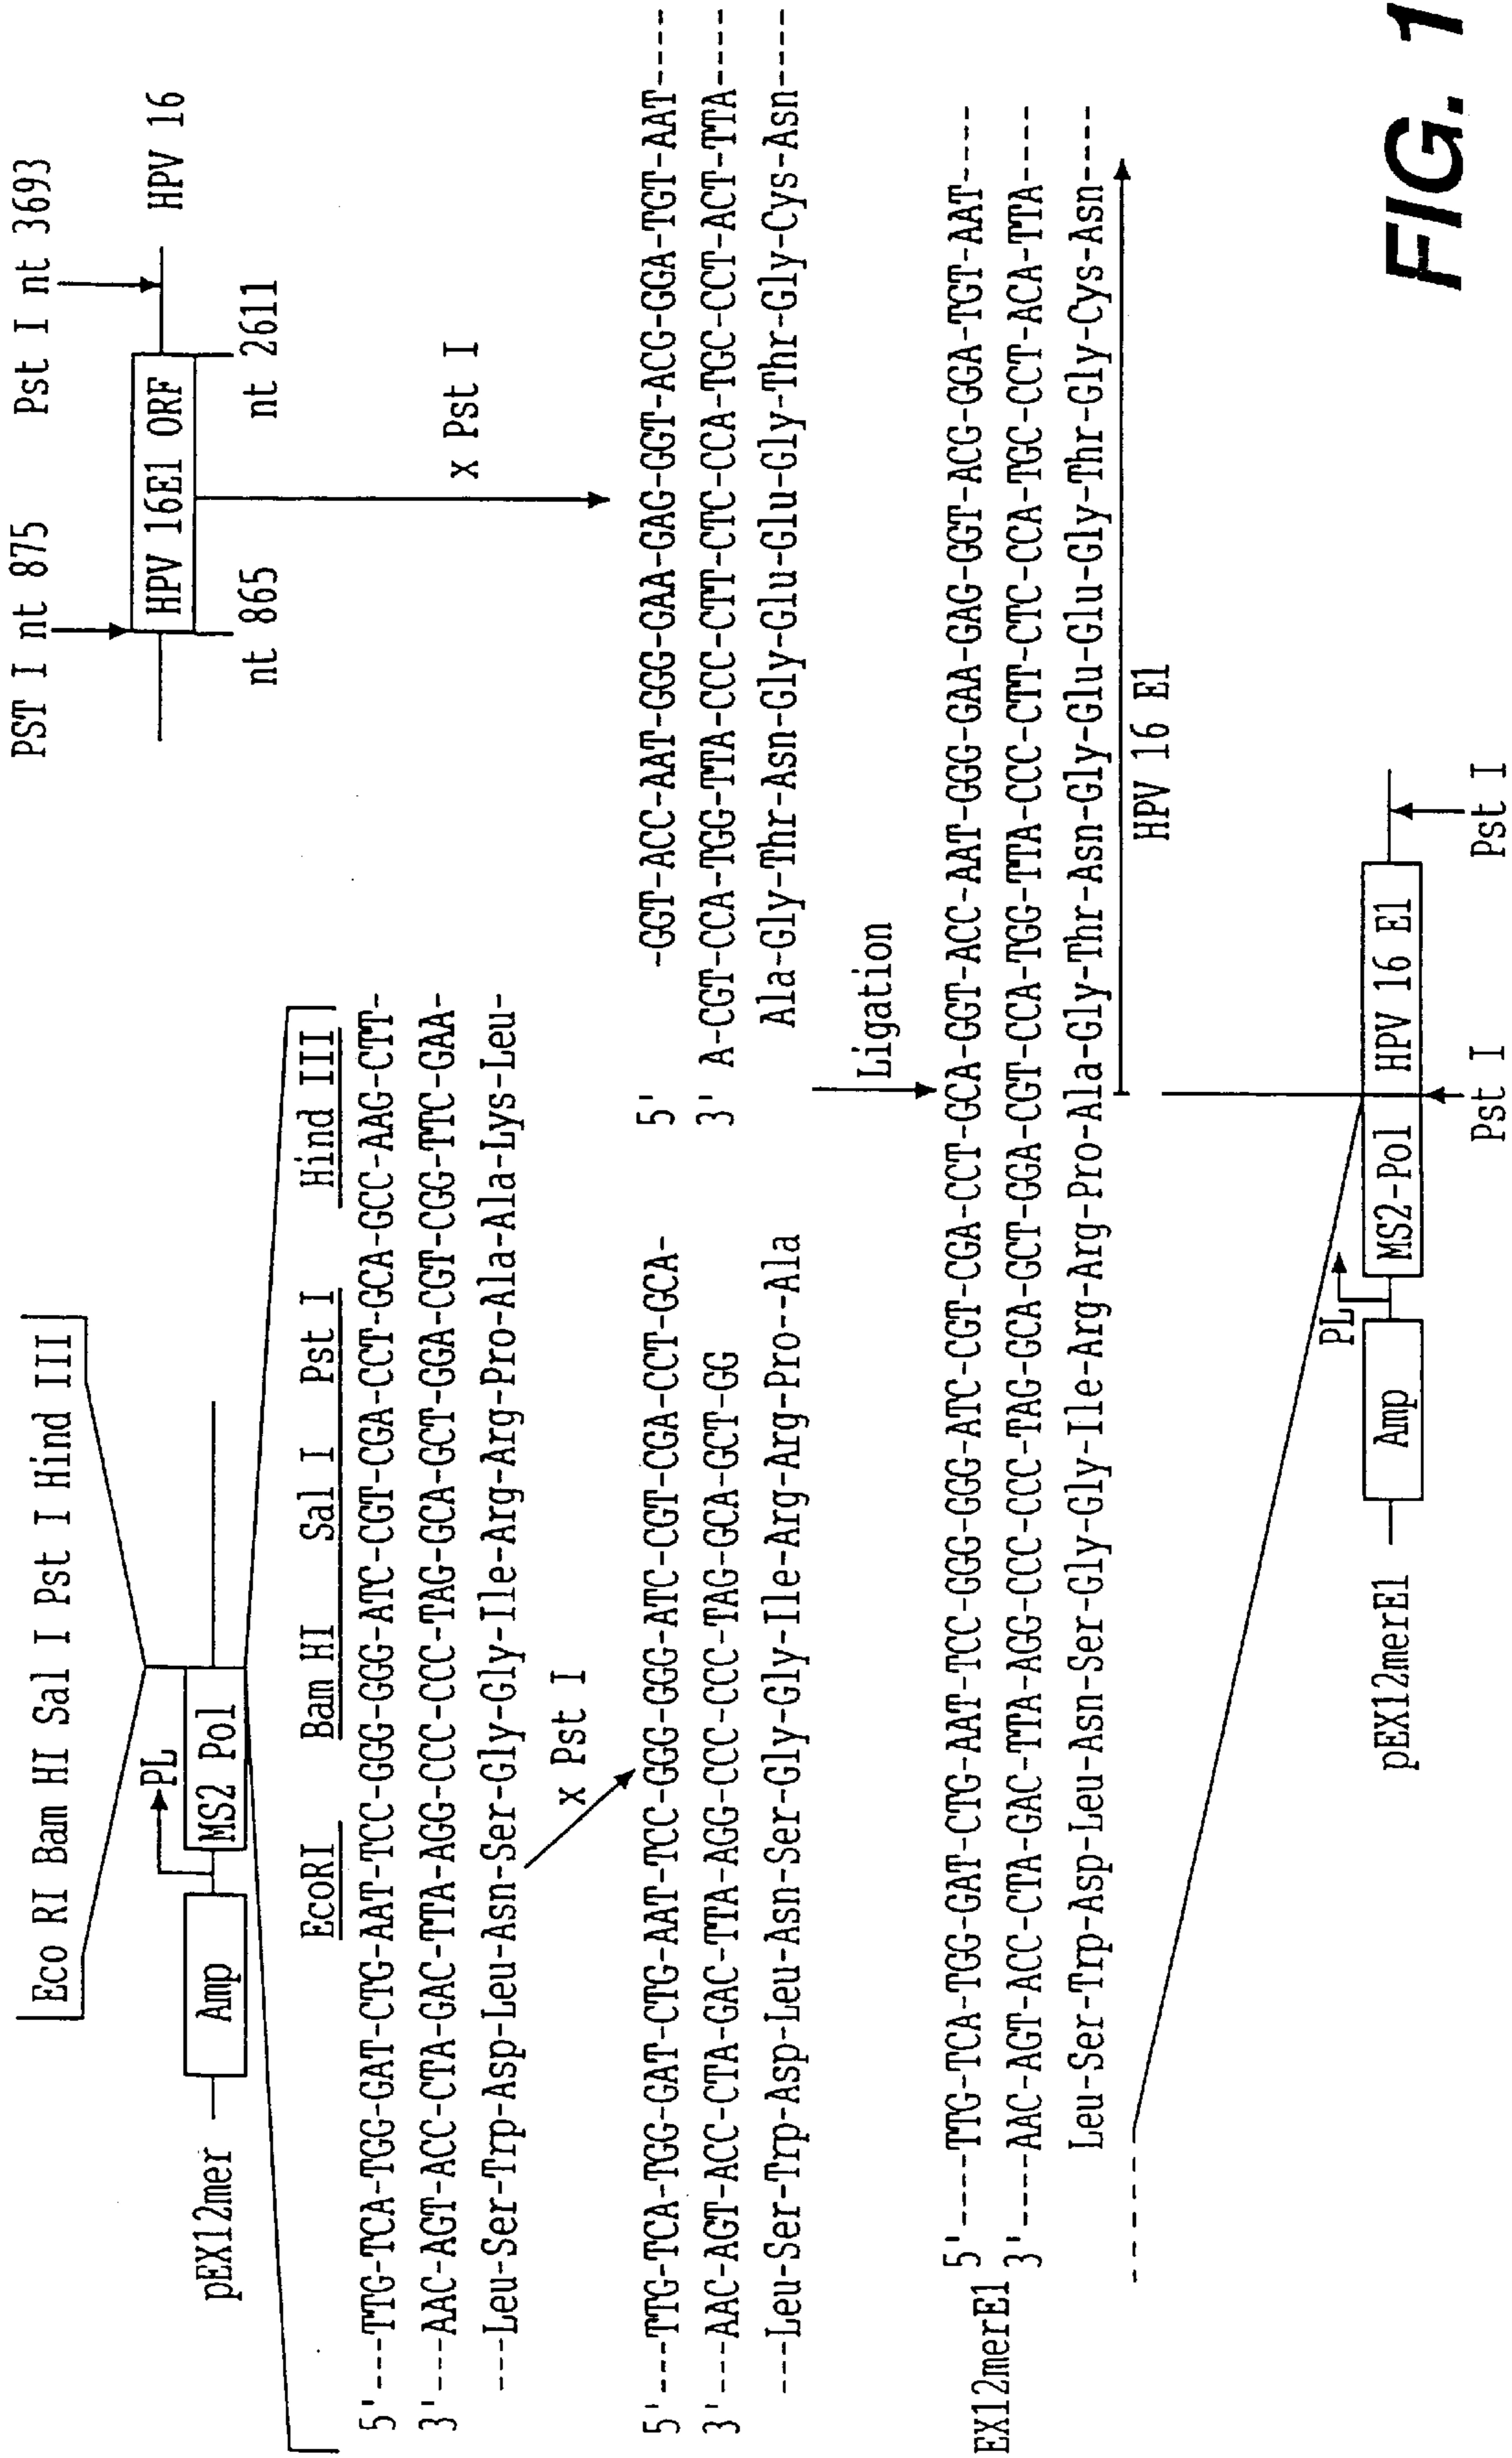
Eco RI Bam HI Sal I Pst I Hind III

pEX12mer

Amp

PL

MS2 Pol

EcoRI Bam HI Sal I Pst I Hind III

5'---TTG-TCA-TGG-GAT-CTG-AAT-TCC-GGG-GGG-ATC-CGT-CGA-CCT-GCA-GCC-AAG-CTT-

3'---AAC-AGT-ACC-CTA-GAC-TTA-AGG-CCC-CCC-TAG-GCA-GCT-GGA-CGT-CGG-TTC-GAA-

---Leu-Ser-Trp-Asp-Leu-Asn-Ser-Gly-Gly-Ile-Arg-Arg-Pro-Ala-Ala-Lys-Leu-

x Pst I

5'---TTG-TCA-TGG-GAT-CTG-AAT-TCC-GGG-GGG-ATC-CGT-CGA-CCT-GCA-

3'---AAC-AGT-ACC-CTA-GAC-TTA-AGG-CCC-CCC-TAG-GCA-GCT-GG

---Leu-Ser-Trp-Asp-Leu-Asn-Ser-Gly-Gly-Ile-Arg-Arg-Pro--Ala

PST I nt 875

Pst I nt 3693

HPV 16

HPV 16E1 ORF

nt 865

nt 2611

x Pst I

5' -GGT-ACC-AAT-GGG-GAA-GAG-GGT-ACG-GGA-TGT-AAT----

3' A-CGT-CCA-TGG-TTA-CCC-CTT-CTC-CCA-TGC-CCT-ACT-TTA----

Ala-Gly-Thr-Asn-Gly-Glu-Glu-Gly-Thr-Gly-Cys-Asn----

Ligation

EX12merE1 5'---TTG-TCA-TGG-GAT-CTG-AAT-TCC-GGG-GGG-ATC-CGT-CGA-CCT-GCA-GGT-ACC-AAT-GGG-GAA-GAG-GGT-ACG-GGA-TGT-AAT----

3'---AAC-AGT-ACC-CTA-GAC-TTA-AGG-CCC-CCC-TAG-GCA-GCT-GGA-CGT-CCA-TGG-TTA-CCC-CTT-CTC-CCA-TGC-CCT-ACA-TTA----

Leu-Ser-Trp-Asp-Leu-Asn-Ser-Gly-Gly-Ile-Arg-Arg-Pro-Ala-Gly-Thr-Asn-Gly-Glu-Glu-Gly-Thr-Gly-Cys-Asn----

HPV 16 E1

pEX12merE1

Amp

PL

MS2-Pol

HPV 16 E1

Pst I

Pst I

FIG. 1